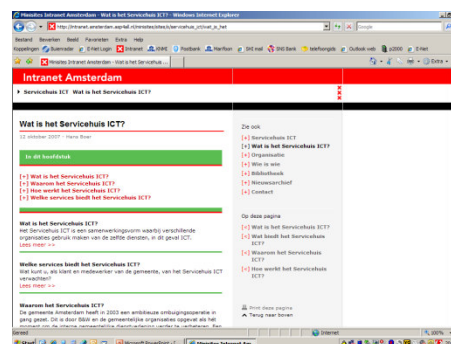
Ministies Intranet Amsterdam - Wat is het Servicehuis ICT? - Windows Internet Explorer

http://intranet.amsterdam.asp-tel.nl/ministies/sites/servicehuis_ict/wat_is_het

Google

Bestand Bewerken Beeld Favorieten Extra Help

Koppelingen Buienradar E-Net Login Intranet KNMI Postbank Marifoon SNS mail SNS Bank telefoongids Outlook web p2000 E-Net

Ministies Intranet Amsterdam - Wat is het Servicehuis...

Intranet Amsterdam

Servicehuis ICT Wat is het Servicehuis ICT?

Wat is het Servicehuis ICT?

12 oktober 2007 - Hans Boer

In dit hoofdstuk

[+] Wat is het Servicehuis ICT?
[+] Waarom het Servicehuis ICT?
[+] Hoe werkt het Servicehuis ICT?
[+] Welke services biedt het Servicehuis ICT?

Wat is het Servicehuis ICT?

Het Servicehuis ICT is een samenwerkingsvorm waarbij verschillende organisaties gebruik maken van de zelfde diensten, in dit geval ICT.
Lees meer >>

Welke services biedt het Servicehuis ICT?

Wat kunt u, als klant en medewerker van de gemeente, van het Servicehuis ICT verwachten?
Lees meer >>

Waarom het Servicehuis ICT?

De gemeente Amsterdam heeft in 2003 een ambitieuze ombuigingsoperatie in gang gezet. Dit is door B&W en de gemeentelijke organisatie opgevat als het moment om de interne gemeentelijke dienstverlening verder te verbeteren. Een

Zie ook

[+] Servicehuis ICT
[+] Wat is het Servicehuis ICT?
[+] Organisatie
[+] Wie is wie
[+] Bibliotheek
[+] Nieuwsarchief
[+] Contact

Op deze pagina

[+] Wat is het Servicehuis ICT?
[+] Wat biedt het Servicehuis ICT?
[+] Waarom het Servicehuis ICT?
[+] Hoe werkt het Servicehuis ICT?

Print deze pagina
Terug naar boven

Gereed

Internet

100%

Start

Microsoft PowerPoint

Ministies Intranet Am...